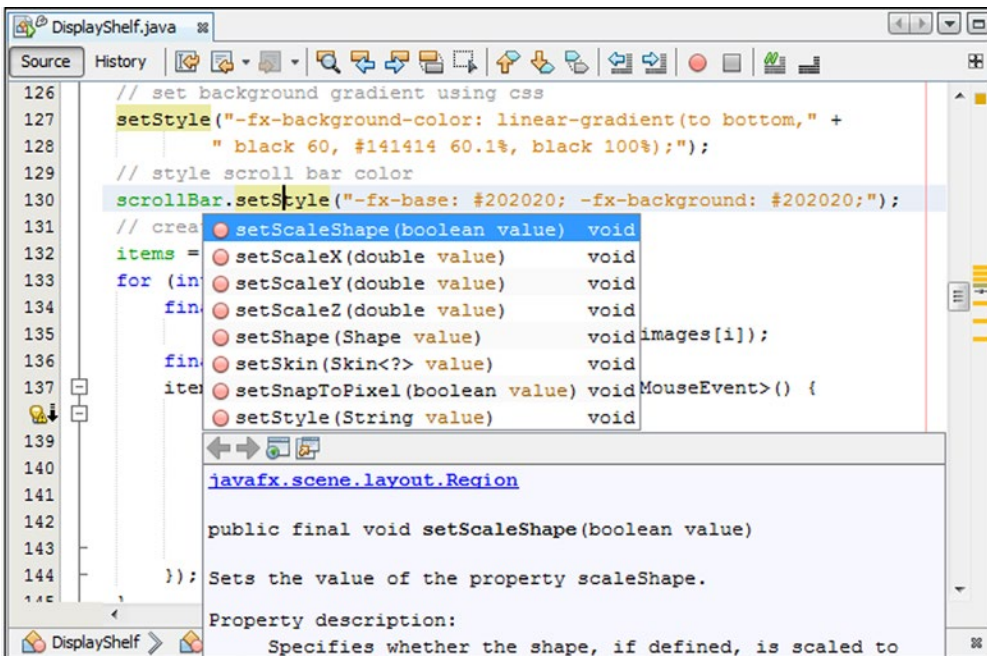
DisplayShelf.java

Source History

126 // set background gradient using css
127 setStyle("-fx-background-color: linear-gradient(to bottom," +
128 " black 60, #141414 60.1%, black 100%);");
129 // style scroll bar color
130 scrollBar.setStyle("-fx-base: #202020; -fx-background: #202020;");
131 // crea
132 items =
133 for (in
134 fin
135 images[i]);
136 fin
137 ite MouseEvent>() {
139
140
141
142
143
144 });
145

setScaleShape(boolean value) void
setScaleX(double value) void
setScaleY(double value) void
setScaleZ(double value) void
setShape(Shape value) void
setSkin(Skin<?> value) void
setSnapToPixel(boolean value) void
setStyle(String value) void

javafx.scene.layout.Region

public final void setScaleShape(boolean value)

Sets the value of the property scaleShape.

Property description:
Specifies whether the shape, if defined, is scaled to

DisplayShelf